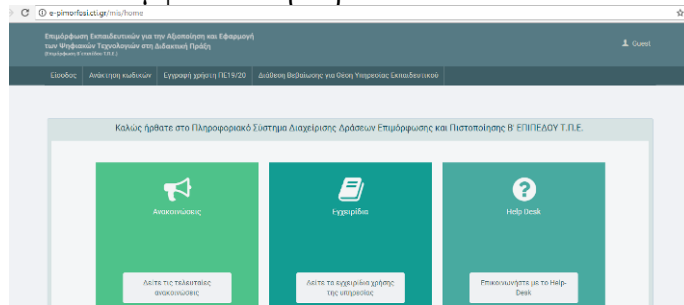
e-pimorfosi.cti.gr/mis/home

Επιμόρφωση Εκπαιδευτικών για την Αξιοποίηση και Εφαρμογή των Ψηφιακών Τεχνολογιών στη Διδακτική Πράξη
(Επιμόρφωση Β' επιπέδου Τ.Π.Ε.)

Guest

Είσοδος | Ανάκτηση κωδικών | Εγγραφή χρήστη ΠΕ19/20 | Διάθεση Βεβαίωσης για Θέση Υπηρεσίας Εκπαιδευτικού

Καλώς ήρθατε στο Πληροφοριακό Σύστημα Διαχείρισης Δράσεων Επιμόρφωσης και Πιστοποίησης Β' ΕΠΙΠΕΔΟΥ Τ.Π.Ε.

Ανακοινώσεις

Δείτε τις τελευταίες ανακοινώσεις

Εγχειρίδια

Δείτε τα εγχειρίδια χρήσης της υπηρεσίας

Help Desk

Επικοινωνήστε με το Help-Desk